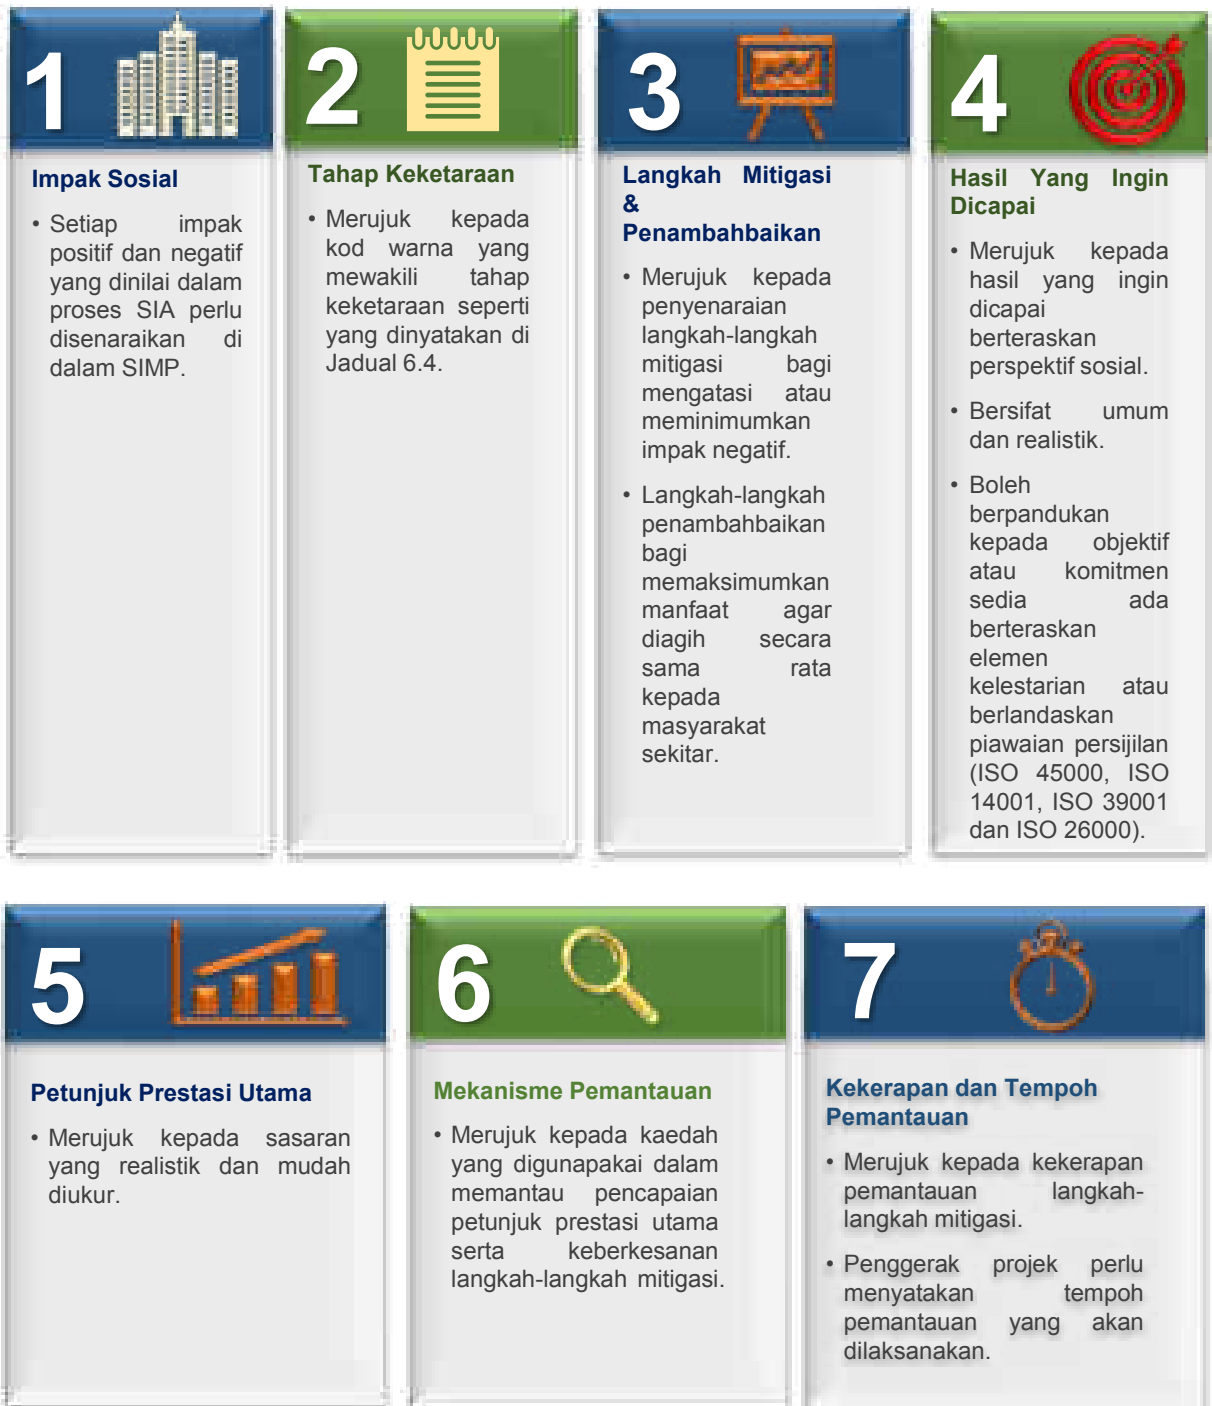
1

Impak Sosial

• Setiap impak positif dan negatif yang dinilai dalam proses SIA perlu disenaraikan di dalam SIMP.

2

Tahap Keketaraan

• Merujuk kepada kod warna yang mewakili tahap keketaraan seperti yang dinyatakan di Jadual 6.4.

3

Langkah Mitigasi & Penambahbaikan

• Merujuk kepada penyenaraian langkah-langkah mitigasi bagi mengatasi atau meminimumkan impak negatif.

• Langkah-langkah penambahbaikan bagi memaksimumkan manfaat agar diagih secara sama rata kepada masyarakat sekitar.

4

Hasil Yang Ingin Dicapai

• Merujuk kepada hasil yang ingin dicapai berteraskan perspektif sosial.

• Bersifat umum dan realistik.

• Boleh berpandukan kepada objektif atau komitmen sedia ada berteraskan elemen kelestarian atau berlandaskan piawaian persijilan (ISO 45000, ISO 14001, ISO 39001 dan ISO 26000).

5

Petunjuk Prestasi Utama

• Merujuk kepada sasaran yang realistik dan mudah diukur.

6

Mekanisme Pemantauan

• Merujuk kepada kaedah yang digunapakai dalam memantau pencapaian petunjuk prestasi utama serta keberkesanan langkah-langkah mitigasi.

7

Kekerapan dan Tempoh Pemantauan

• Merujuk kepada kekerapan pemantauan langkah-langkah mitigasi.

• Penggerak projek perlu menyatakan tempoh pemantauan yang akan dilaksanakan.